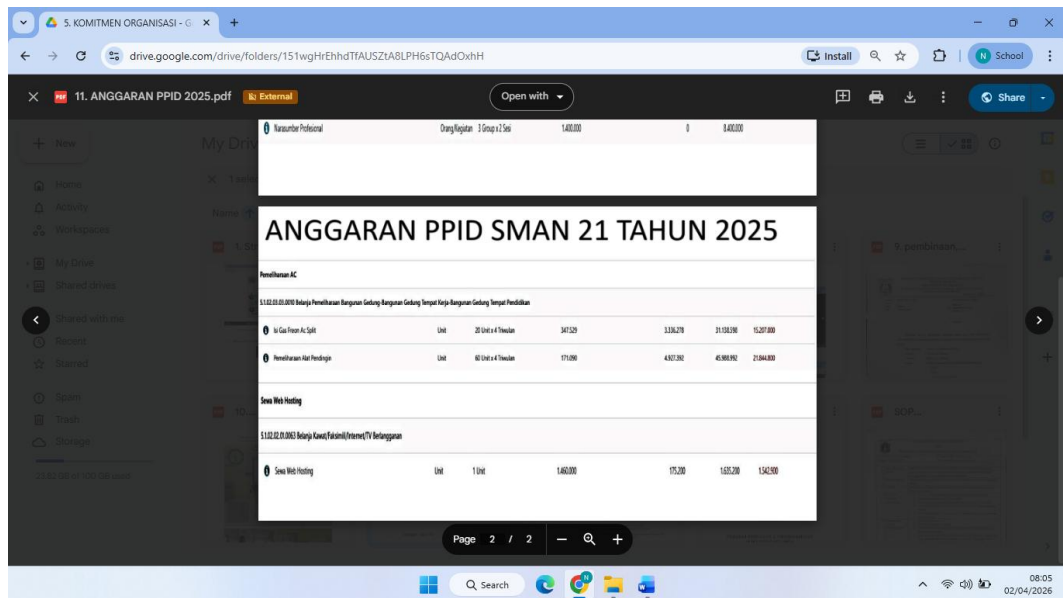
5. KOMITMEN ORGANISASI - G ×
+
drive.google.com/drive/folders/151wgHrEhhdTfAUSZtA8LPH6sTQAdOxhH
Install
N School

11. ANGGARAN PPID 2025.pdf External
Open with
Share

Narasumber Profesional | Orang/Kegiatan | 3 Group x 2 Sesi | 1.400.000 | 0 | 8.400.000

ANGGARAN PPID SMAN 21 TAHUN 2025

Pemeliharaan AC

5.1.02.03.03.0010 Belanja Pemeliharaan Bangunan Gedung-Bangunan Gedung Tempat Kerja-Bangunan Gedung Tempat Pendidikan

| | | | | | | |
|---|---|---|---|---|---|---|
| Isi Gas Freon Ac Split | Unit | 20 Unit x 4 Triwulan | 347.529 | 3.336.278 | 31.138.598 | 15.207.000 |
| Pemeliharaan Alat Pendingin | Unit | 60 Unit x 4 Triwulan | 171.090 | 4.927.392 | 45.988.992 | 21.844.800 |

Sewa Web Hosting

5.1.02.02.01.0063 Belanja Kawat/Faksimili/Internet/TV Berlangganan

| | | | | | | |
|---|---|---|---|---|---|---|
| Sewa Web Hosting | Unit | 1 Unit | 1.460.000 | 175.200 | 1.635.200 | 1.542.900 |

Page 2 / 2

Q Search
08:05
02/04/2026